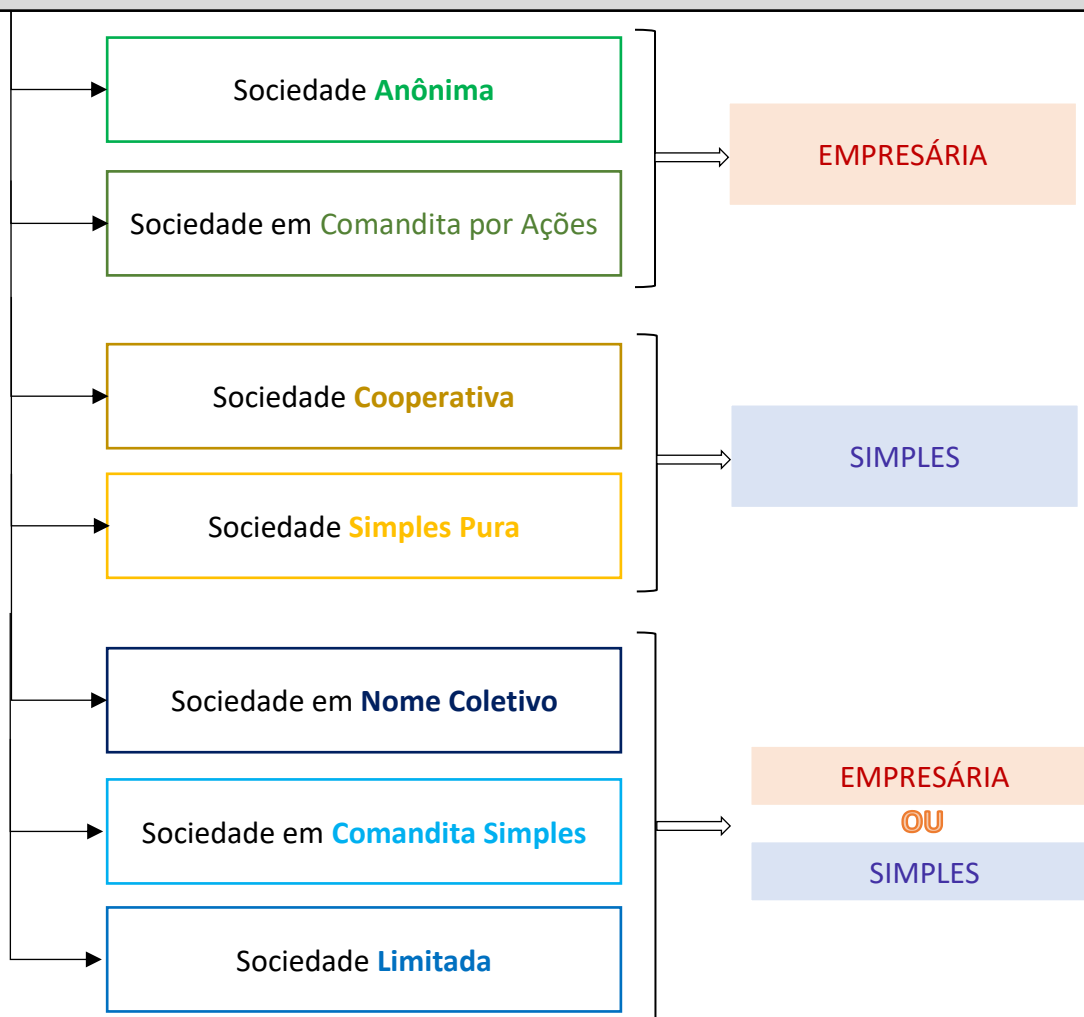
Sociedade Anônima

Sociedade em Comandita por Ações

EMPRESÁRIA

Sociedade Cooperativa

Sociedade Simples Pura

SIMPLES

Sociedade em Nome Coletivo

Sociedade em Comandita Simples

Sociedade Limitada

EMPRESÁRIA

OU

SIMPLES